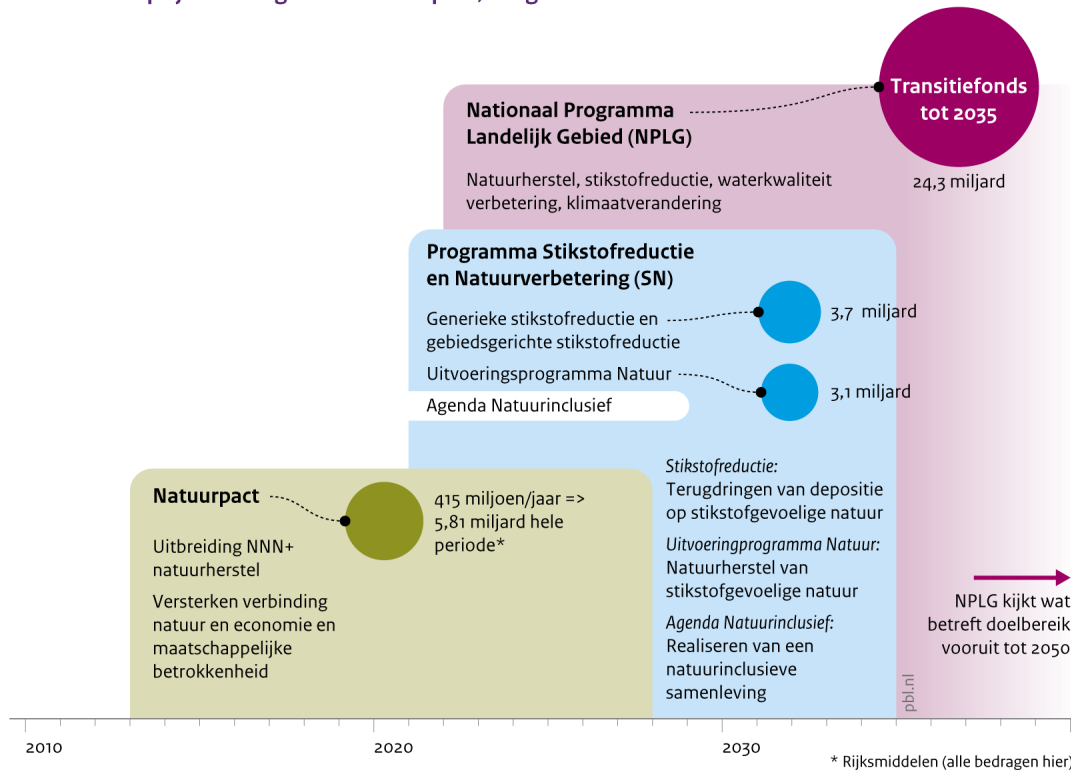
Nationaal Programma Landelijk Gebied (NPLG)

Transitiefonds tot 2035

Natuurherstel, stikstofreductie, waterkwaliteit verbetering, klimaatverandering

24,3 miljard

Programma Stikstofreductie en Natuurverbetering (SN)

Generieke stikstofreductie en gebiedsgerichte stikstofreductie

3,7 miljard

Uitvoeringsprogramma Natuur

3,1 miljard

Agenda Natuurinclusief

Natuurpact

415 miljoen/jaar => 5,81 miljard hele periode*

Uitbreiding NNN+ natuurherstel

Versterken verbinding natuur en economie en maatschappelijke betrokkenheid

Stikstofreductie:
Terugdringen van depositie op stikstofgevoelige natuur

Uitvoeringprogramma Natuur:
Natuurherstel van stikstofgevoelige natuur

Agenda Natuurinclusief:
Realiseren van een natuurinclusieve samenleving

NPLG kijkt wat betreft doelbereik vooruit tot 2050

pbl.nl

2010

2020

2030

* Rijksmiddelen (alle bedragen hier)